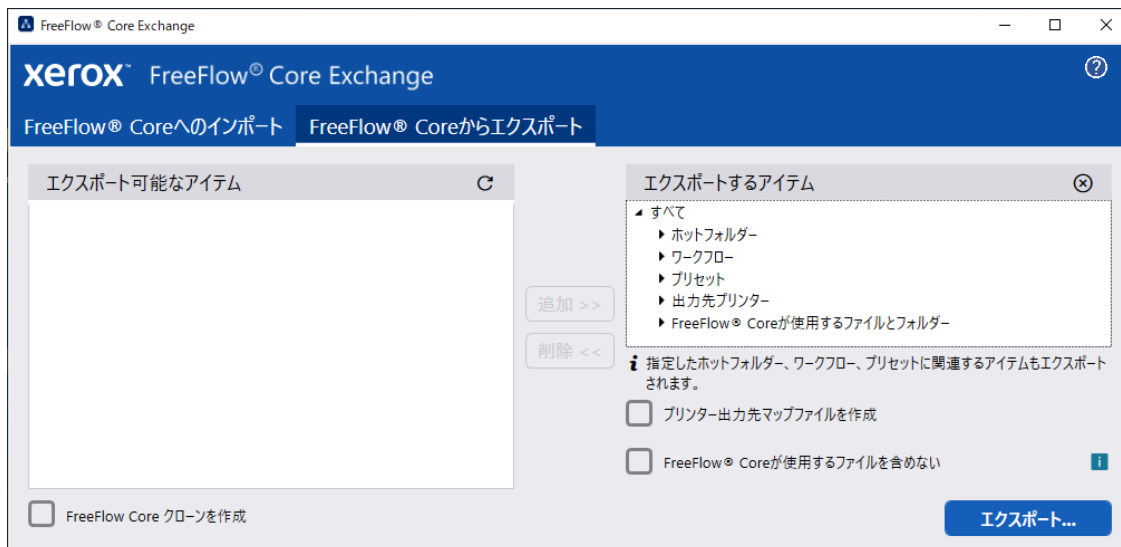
FreeFlow® Core Exchange

xerox™ FreeFlow® Core Exchange

FreeFlow® Coreへのインポート FreeFlow® Coreからエクスポート

エクスポート可能なアイテム

追加 >>

削除 <<

エクスポートするアイテム

すべて
ホットフォルダー
ワークフロー
プリセット
出力先プリンター
FreeFlow® Coreが使用するファイルとフォルダー

指定したホットフォルダー、ワークフロー、プリセットに関連するアイテムもエクスポートされます。

プリンター出力先マップファイルを作成

FreeFlow® Coreが使用するファイルを含めない

FreeFlow Core クローンを作成

エクスポート...